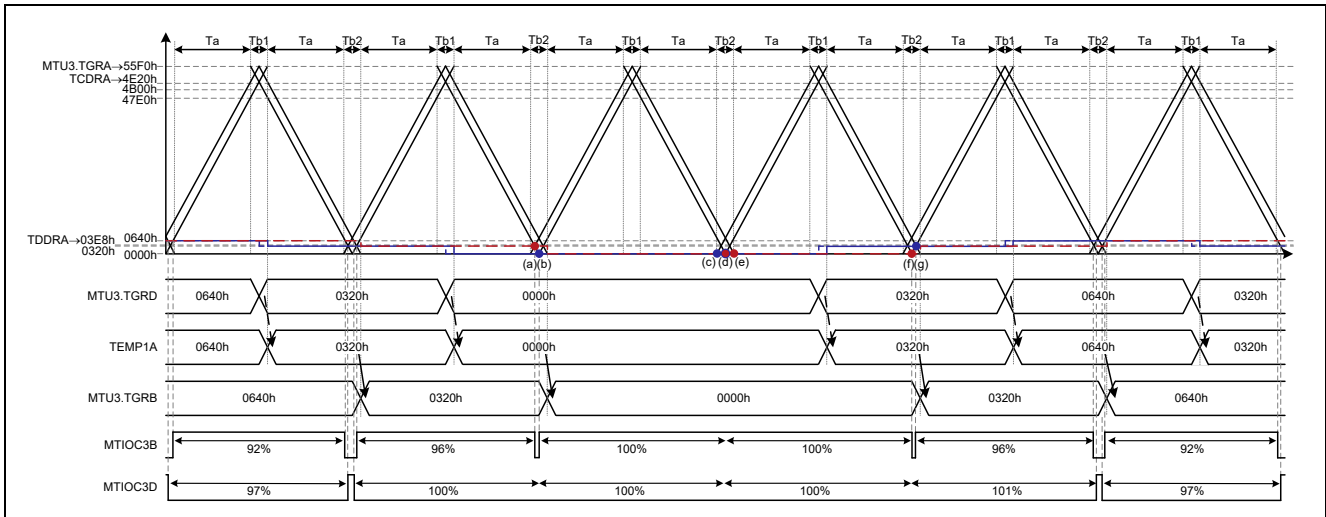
Ta Tb1 Ta Tb2 Ta Tb1 Ta Tb2 Ta Tb1 Ta Tb2 Ta Tb1 Ta Tb2 Ta Tb1 Ta Tb2 Ta Tb1 Ta

MTU3.TGRA→55F0h
TCDRA→4E20h
4B00h
47E0h

TDDRA→03E8h
0640h
0320h
0000h

(a)(b) (c)(d)(e) (f)(g)

MTU3.TGRD 0640h 0320h 0000h 0320h 0640h 0320h

TEMP1A 0640h 0320h 0000h 0320h 0640h 0320h

MTU3.TGRB 0640h 0320h 0000h 0320h 0640h

MTIOC3B 92% 96% 100% 100% 96% 92%

MTIOC3D 97% 100% 100% 100% 101% 97%